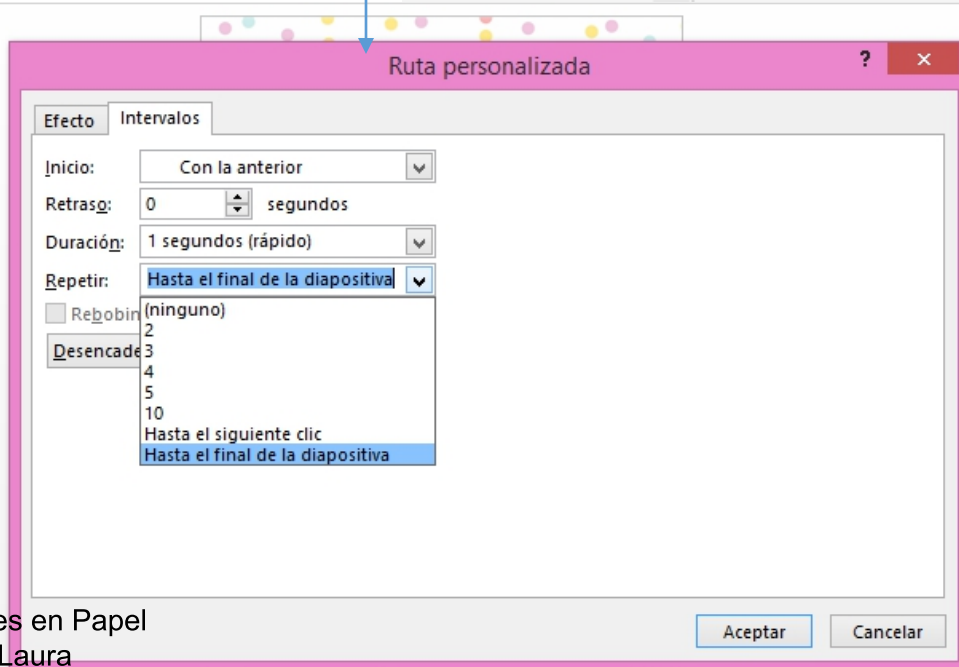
Ruta personalizada

?

×

Efecto

Intervalos

Inicio:

Con la anterior

Retraso:

0

segundos

Duración:

1 segundos (rápido)

Repetir:

Hasta el final de la diapositiva

Rebobin

Desencade

(ninguno)
2
3
4
5
10
Hasta el siguiente clic
Hasta el final de la diapositiva

es en Papel
Laura

Aceptar

Cancelar